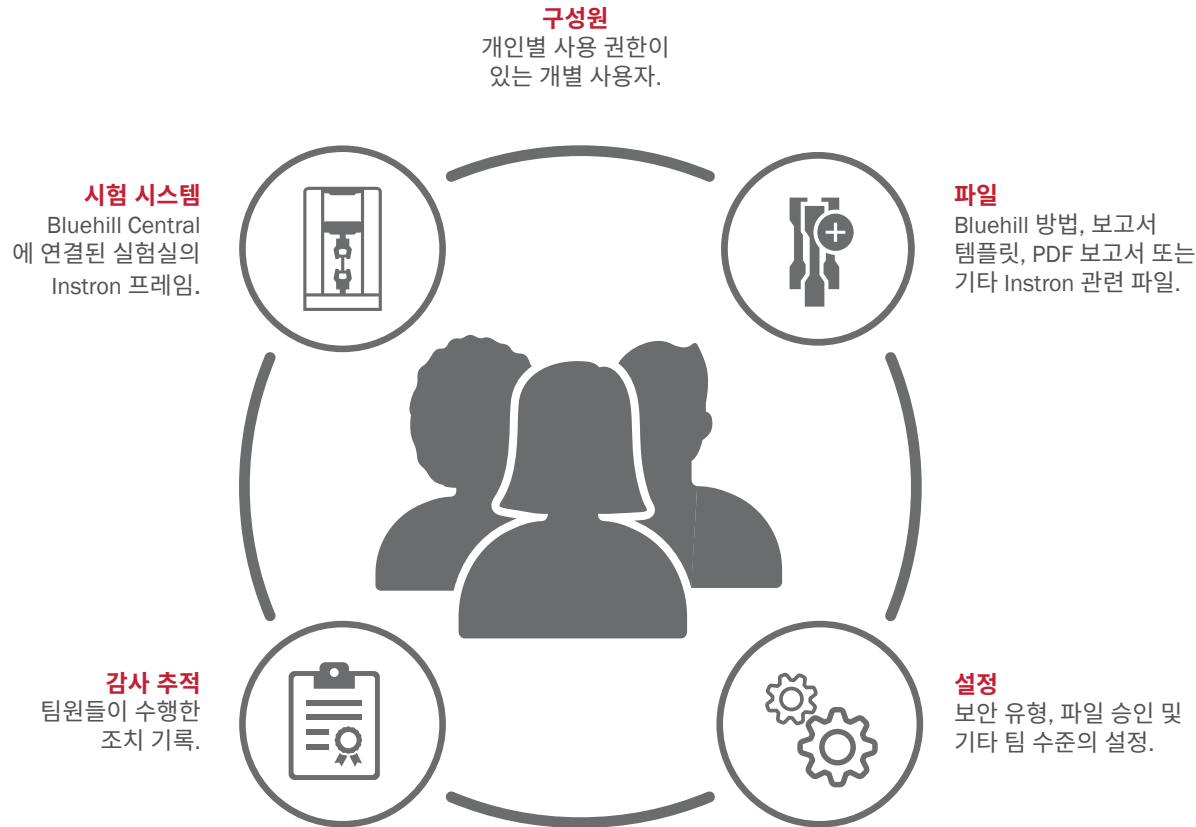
구성원
개인별 사용 권한이 있는 개별 사용자.

시험 시스템
Bluehill Central 에 연결된 실험실의 Instron 프레임.

파일
Bluehill 방법, 보고서 템플릿, PDF 보고서 또는 기타 Instron 관련 파일.

감사 추적
팀원들이 수행한 조치 기록.

설정
보안 유형, 파일 승인 및 기타 팀 수준의 설정.